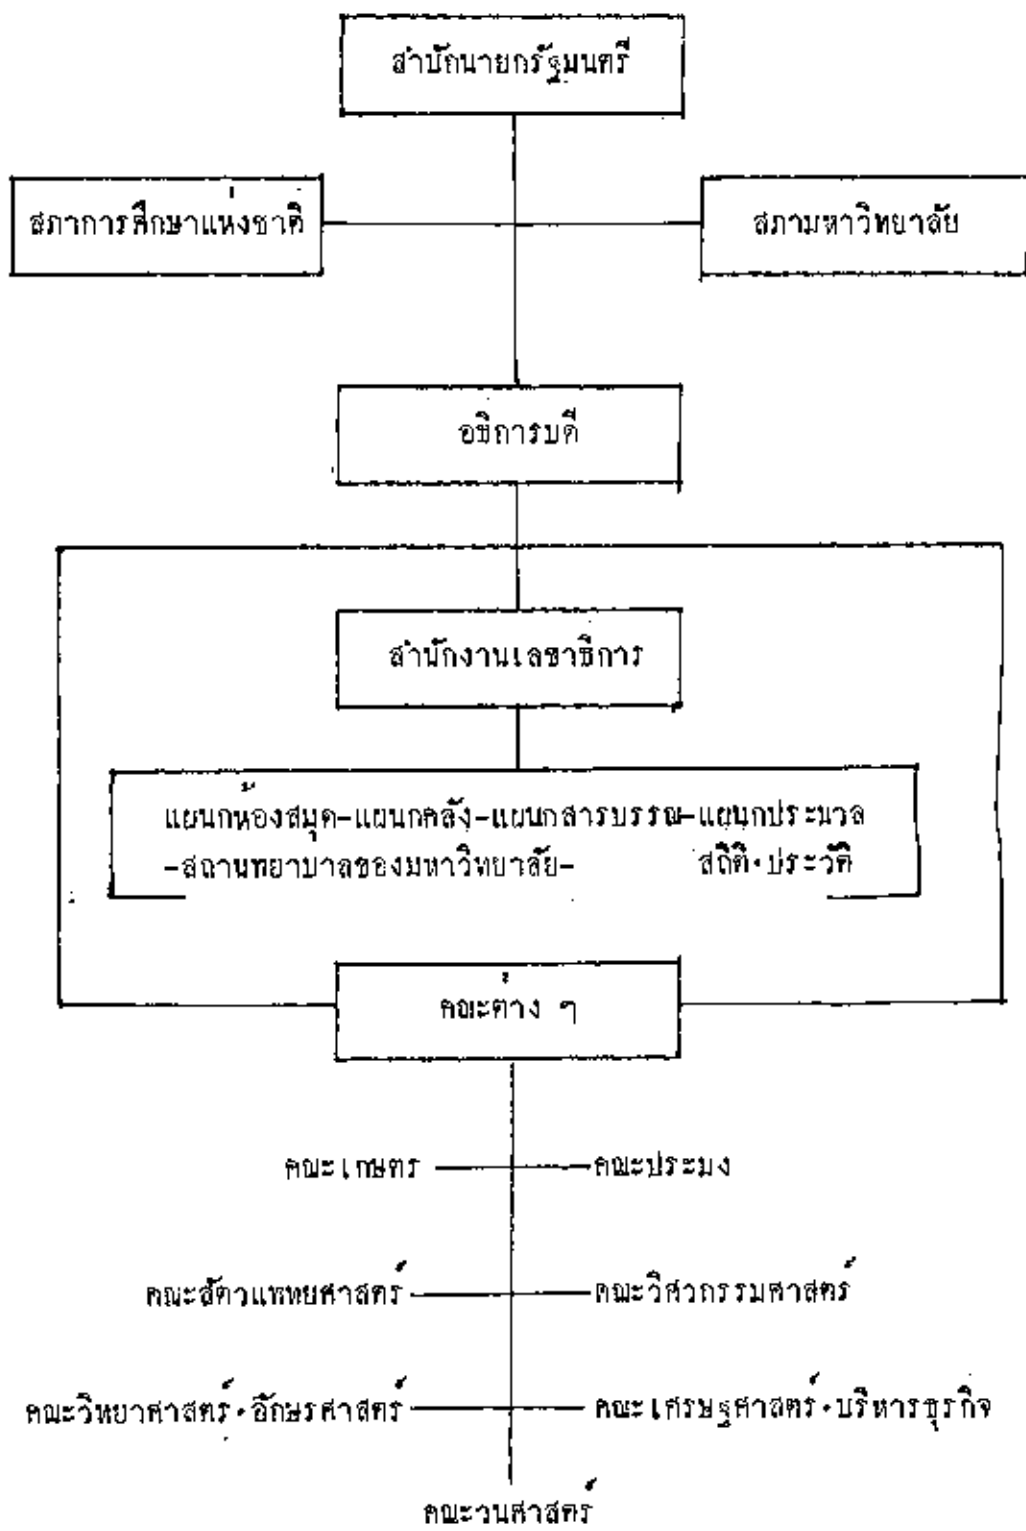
สำนักนายกรัฐมนตรี

สภาการศึกษาแห่งชาติ

สภามหาวิทยาลัย

อธิการบดี

สำนักงานเลขาธิการ

แผนกห้องสมุด–แผนกคลัง–แผนกสารบรรณ–แผนกประมวล –สถานพยาบาลของมหาวิทยาลัย– สถิติ·ประวัติ

คณะต่าง ๆ

คณะเกษตร

คณะประมง

คณะสัตวแพทยศาสตร์

คณะวิศวกรรมศาสตร์

คณะวิทยาศาสตร์·อักษรศาสตร์

คณะเศรษฐศาสตร์·บริหารธุรกิจ

คณะวนศาสตร์